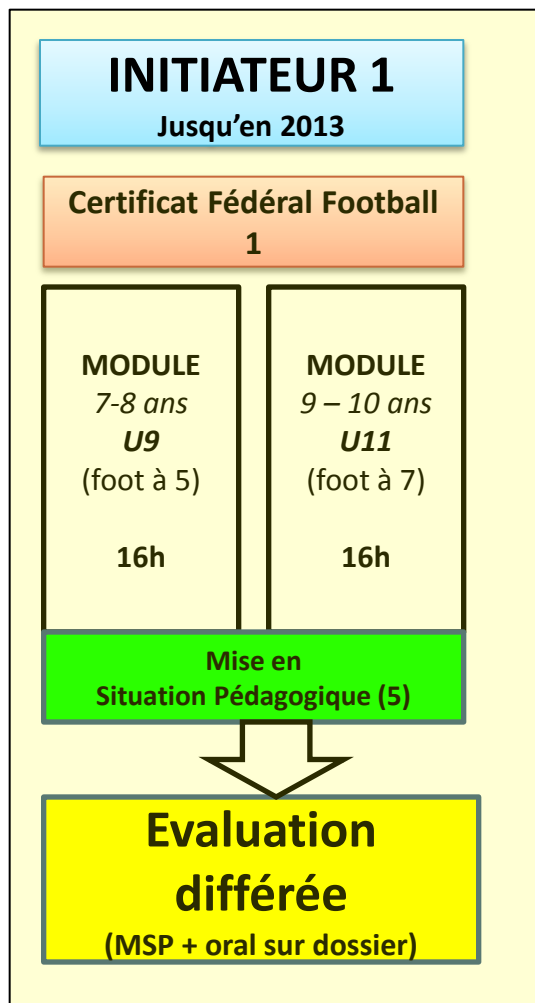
INITIATEUR 1
Jusqu’en 2013

Certificat Fédéral Football 1

MODULE
7-8 ans
U9
(foot à 5)

16h

MODULE
9 – 10 ans
U11
(foot à 7)

16h

Mise en Situation Pédagogique (5)

Evaluation différée
(MSP + oral sur dossier)